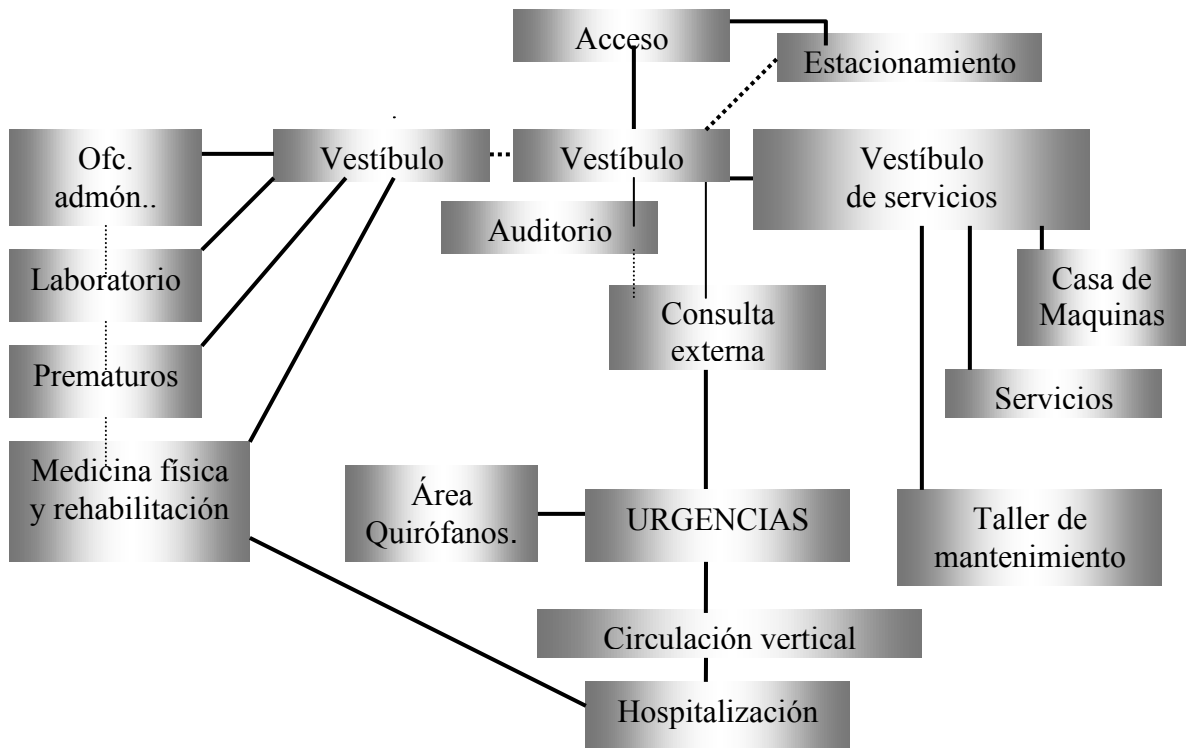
Acceso

Estacionamiento

Ofc. admón..

Vestíbulo

Vestíbulo

Vestíbulo de servicios

Auditorio

Laboratorio

Casa de Maquinas

Consulta externa

Prematuros

Servicios

Medicina física y rehabilitación

Área Quirófanos.

URGENCIAS

Taller de mantenimiento

Circulación vertical

Hospitalización